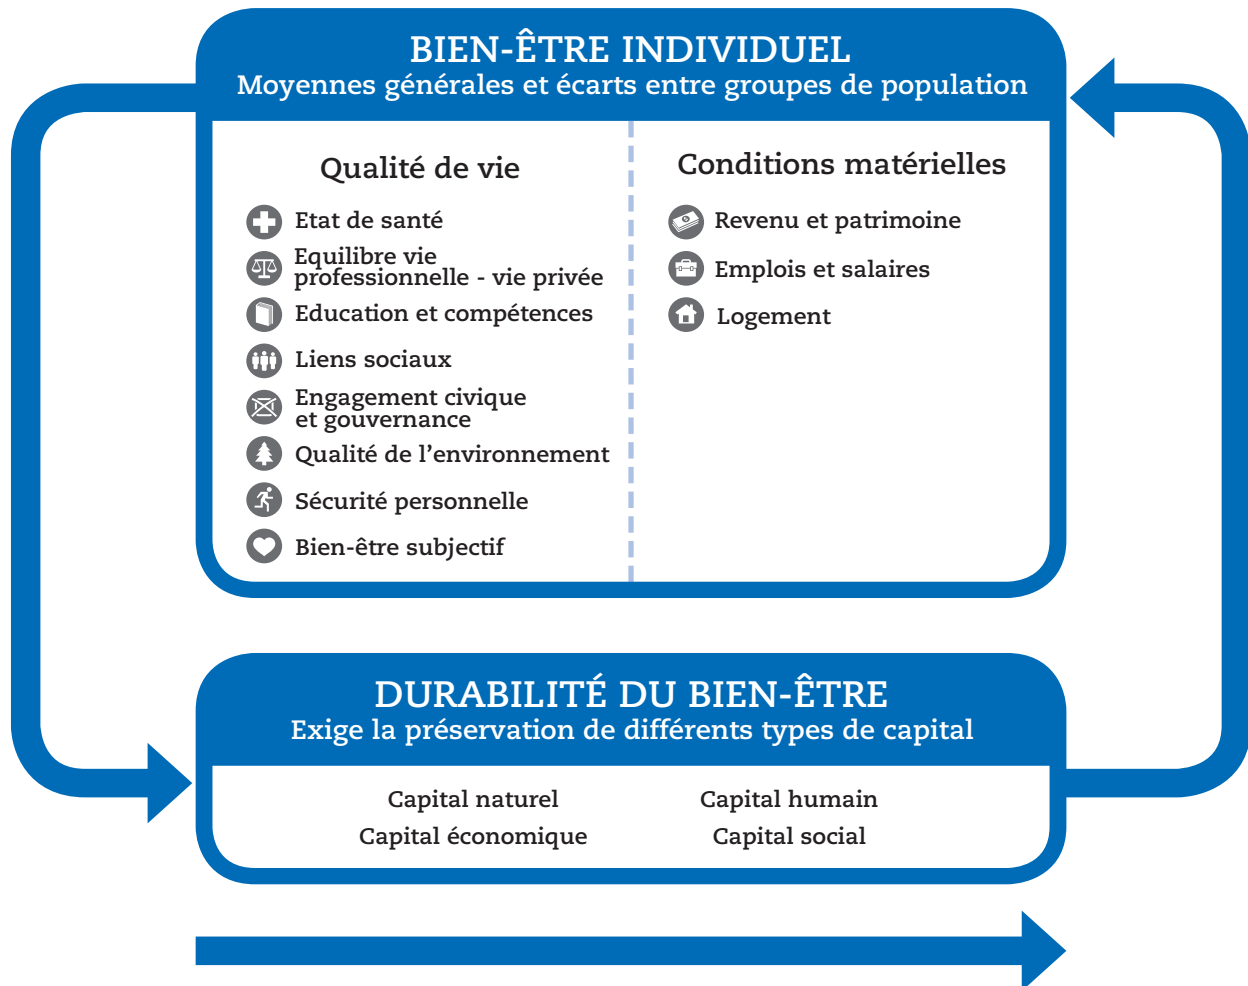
BIEN-ÊTRE INDIVIDUEL
Moyennes générales et écarts entre groupes de population

Qualité de vie

Etat de santé
Equilibre vie professionnelle - vie privée
Education et compétences
Liens sociaux
Engagement civique et gouvernance
Qualité de l'environnement
Sécurité personnelle
Bien-être subjectif

Conditions matérielles

Revenu et patrimoine
Emplois et salaires
Logement

DURABILITÉ DU BIEN-ÊTRE
Exige la préservation de différents types de capital

Capital naturel
Capital économique
Capital humain
Capital social